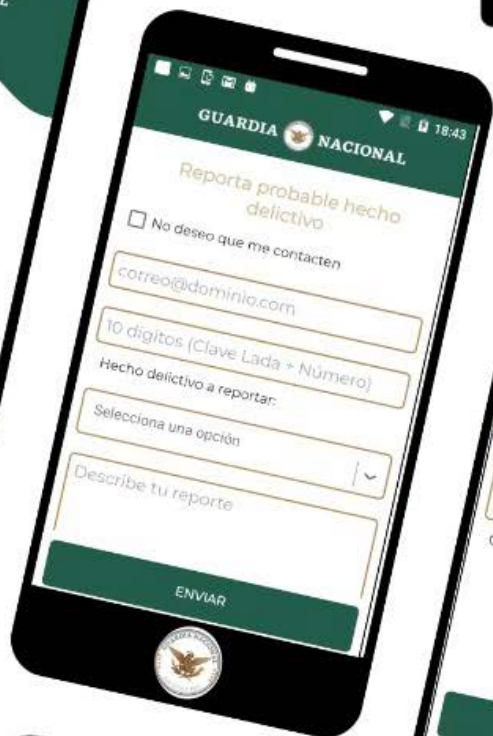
18:43

GUARDIA NACIONAL

Reporta probable hecho delictivo

No deseo que me contacten

correo@dominio.com

10 dígitos (Clave Lada + Número)

Hecho delictivo a reportar:

Selecciona una opción

Describe tu reporte

ENVIAR

GUARDIA NACIONAL